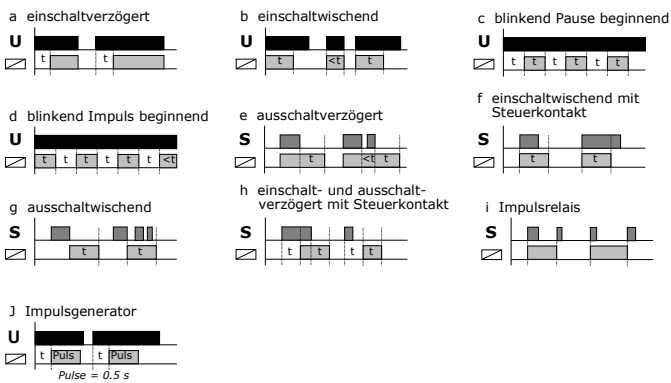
a einschaltverzögert

U

t t

b einschaltwischend

U

t <t t

c blinkend Pause beginnend

U

t t t t t t

d blinkend Impuls beginnend

U

t t t t t t t <t

e ausschaltverzögert

S

t <t t

f einschaltwischend mit Steuerkontakt

S

t t

g ausschaltwischend

S

t t

h einschalt- und ausschaltverzögert mit Steuerkontakt

S

t t t t

i Impulsrelais

S

J Impulsgenerator

U

t Puls t Puls

Pulse = 0.5 s